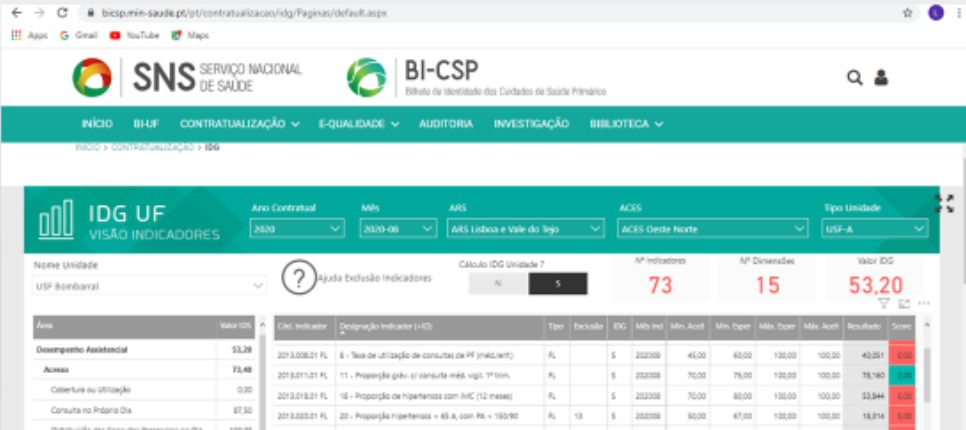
bicsp.min-saude.pt/pt/contratualizacao/idg/Paginas/default.aspx

Apps Gmail YouTube Maps

SNS SERVIÇO NACIONAL DE SAÚDE

BI-CSP Bilhete de Identidade dos Cuidados de Saúde Primários

INÍCIO BI-UF CONTRATUALIZAÇÃO E-QUALIDADE AUDITORIA INVESTIGAÇÃO BIBLIOTECA

INÍCIO > CONTRATUALIZAÇÃO > IDG

IDG UF
VISÃO INDICADORES

Ano Contratual
2020

Mês
2020-08

ARS
ARS Lisboa e Vale do Tejo

ACES
ACES Oeste Norte

Tipo Unidade
USF-A

Nome Unidade
USF Bombarral

Ajuda Exclusão Indicadores

Cálculo IDG Unidade ?
N S

Nº Indicadores
73

Nº Dimensões
15

Valor IDG
53,20

| Área | Valor IDG |
|---|---|
| Desempenho Assistencial | 53,20 |
| Acesso | 73,48 |
| Cobertura ou Utilização | 0,00 |
| Consulta no Próprio Dia | 87,50 |
| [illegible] | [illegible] |

| Cód. Indicador | Designação Indicador (+ID) | Tipo | Exclusão | IDG | Mês Ind | Min. Aceit | Min. Esper | Máx. Esper | Máx. Aceit | Resultado | Score |
|---|---|---|---|---|---|---|---|---|---|---|---|
| 2013.008.01 FL | 8 - Taxa de utilização de consultas de PF (méd./enf.) | FL | | S | 202008 | 45,00 | 60,00 | 100,00 | 100,00 | 40,051 | 0,00 |
| 2013.011.01 FL | 11 - Proporção grávi. c/ consulta méd. vigil. 1º trim. | FL | | S | 202008 | 70,00 | 79,00 | 100,00 | 100,00 | 78,160 | 2,00 |
| 2013.018.01 FL | 18 - Proporção de hipertensos com IMC (12 meses) | FL | | S | 202008 | 70,00 | 80,00 | 100,00 | 100,00 | 53,844 | 0,00 |
| 2013.020.01 FL | 20 - Proporção hipertensos < 65 A, com PA < 150/90 | FL | 13 | S | 202008 | 50,00 | 67,00 | 100,00 | 100,00 | 18,814 | 0,00 |